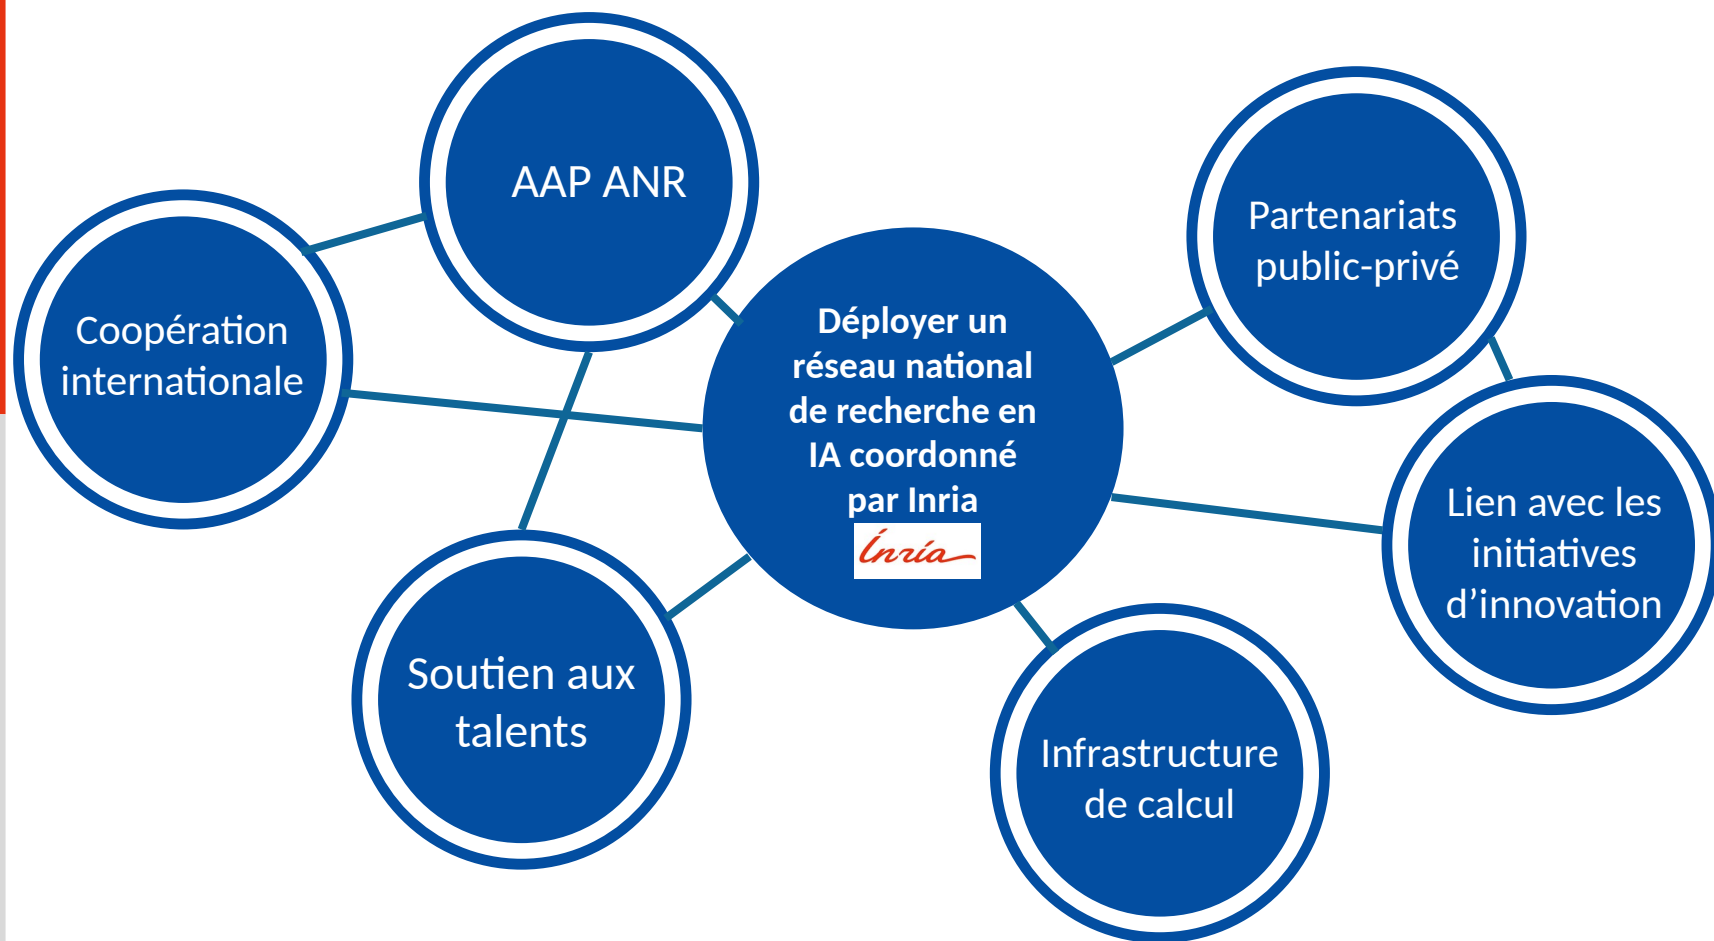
AAP ANR

Coopération internationale

Déployer un réseau national de recherche en IA coordonné par Inria

Inria

Partenariats public-privé

Lien avec les initiatives d'innovation

Soutien aux talents

Infrastructure de calcul